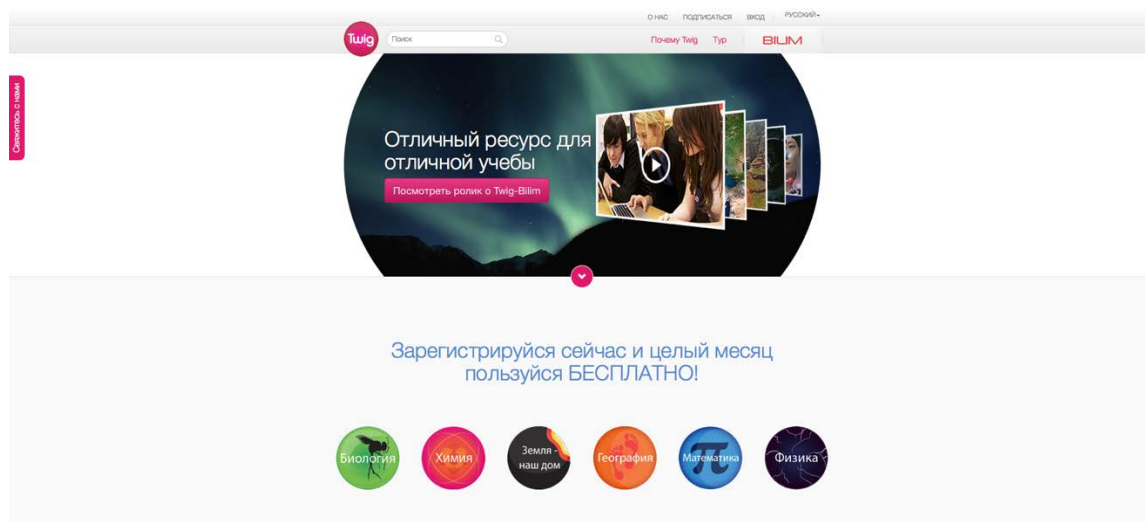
О НАС ПОДПИСАТЬСЯ ВХОД РУССКИЙ

Twig

Поиск

Почему Twig Тур BILIM

Свяжитесь с нами

Отличный ресурс для отличной учебы

Посмотреть ролик о Twig-Bilim

Зарегистрируйся сейчас и целый месяц пользуйся БЕСПЛАТНО!

Биология

Химия

Земля - наш дом

География

Математика

Физика